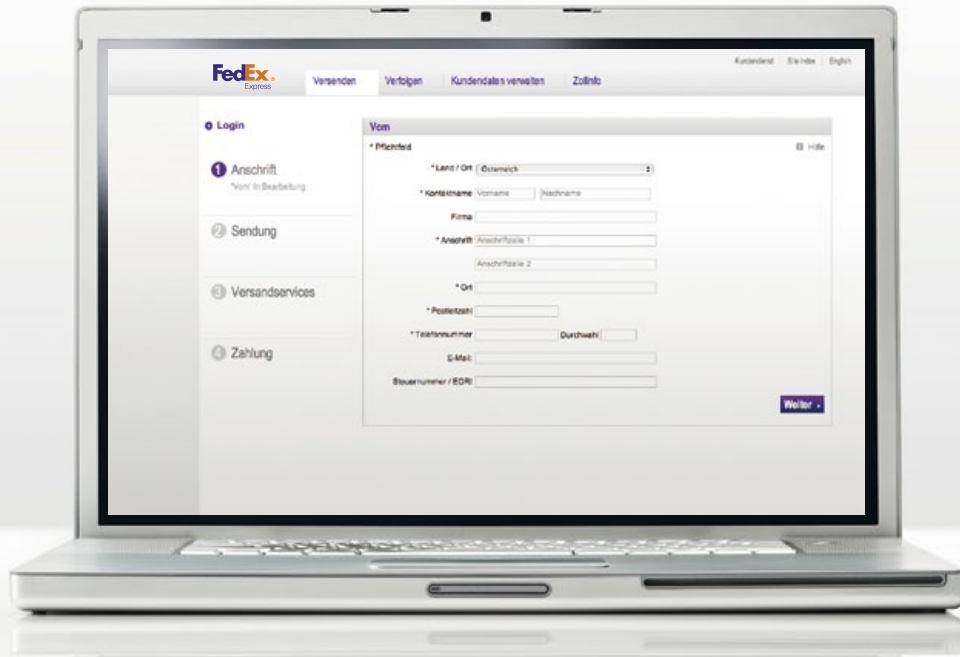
FedEx Express

Versenden | Verfolgen | Kundendaten verwalten | Zollinfo

Kundendienst | Site Index | English

Login

1 Anschrift
'Vom' in Bearbeitung

2 Sendung

3 Versandservices

4 Zahlung

Vom

* Pflichtfeld

Hilfe

* Land / Ort: Österreich

* Kontaktname: Vorname | Nachname

Firma

* Anschrift: Anschriftzeile 1

Anschriftzeile 2

* Ort

* Postleitzahl

* Telefonnummer | Durchwahl

E-Mail

Steuernummer / EORI

Weiter